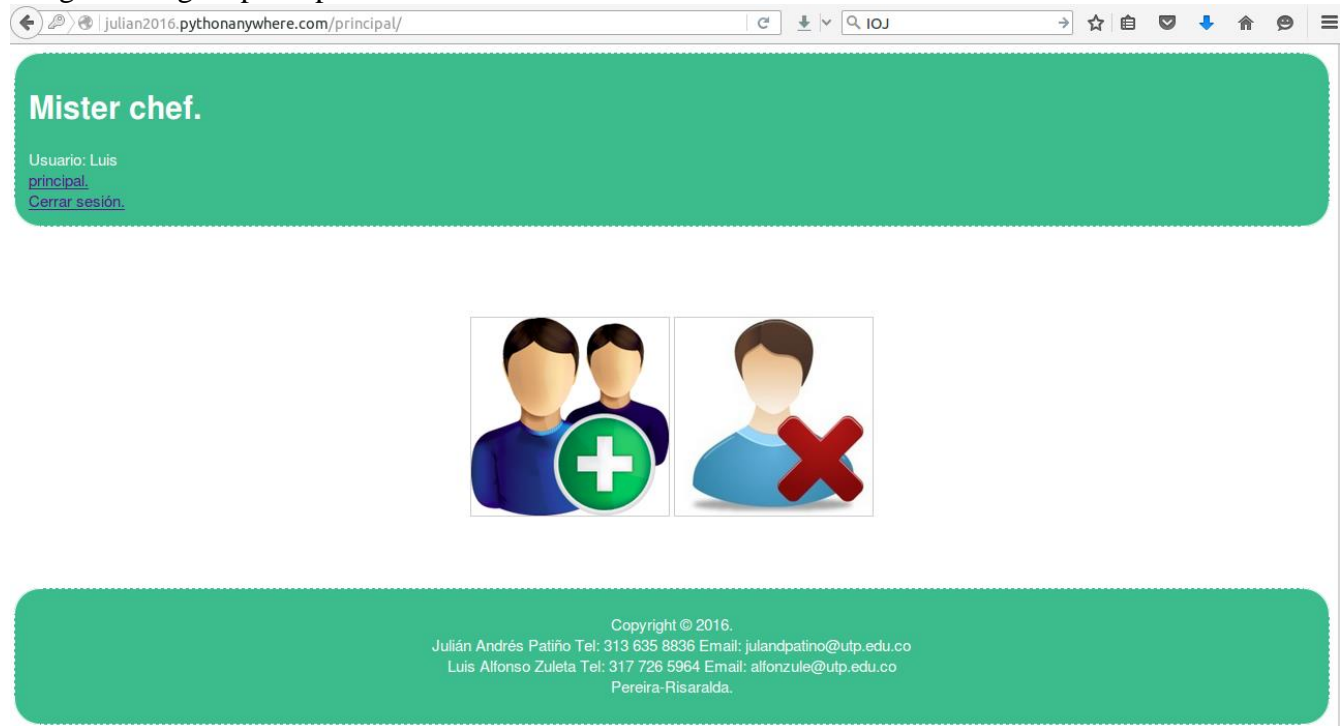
julian2016.pythonanywhere.com/principal/

IOJ

Mister chef.

Usuario: Luis
principal.
Cerrar sesión.

Copyright © 2016.
Julián Andrés Patiño Tel: 313 635 8836 Email: julandpatino@utp.edu.co
Luis Alfonso Zuleta Tel: 317 726 5964 Email: alfonzule@utp.edu.co
Pereira-Risaralda.